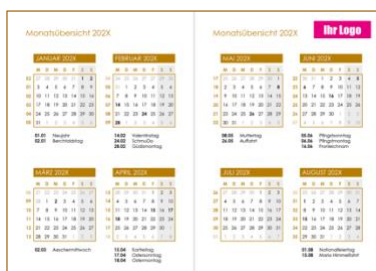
Monatsübersicht 202X

JANUAR 202X

01.01 Neujahr
02.01 Berchtoldstag

FEBRUAR 202X

14.02 Valentinstag
24.02 Schmutzi
28.02 Güdismontag

MÄRZ 202X

02.03 Aschermittwoch

APRIL 202X

13.04 Karfreitag
17.04 Ostersonntag
18.04 Ostermontag

Monatsübersicht 202X

Ihr Logo

MAI 202X

08.05 Muttertag
26.05 Auffahrt

JUNI 202X

05.06 Pfingstsonntag
06.06 Pfingstmontag
16.06 Fronleichnam

JULI 202X

AUGUST 202X

01.08 Nationalfeiertag
15.08 Maria Himmelfahrt